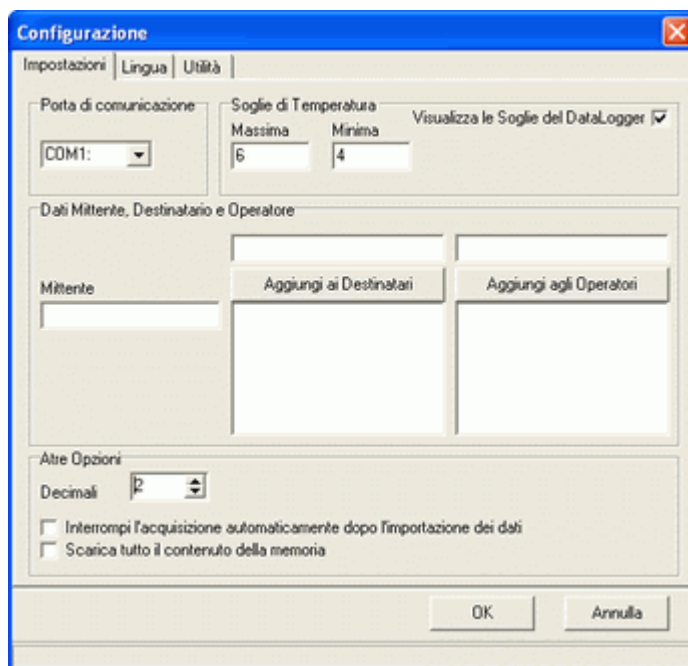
Configurazione

Impostazioni | Lingua | Utilità

Porta di comunicazione

COM1:

Soglie di Temperatura

Massima
6

Minima
4

Visualizza le Soglie del DataLogger

Dati Mittente, Destinatario e Operatore

Mittente

Aggiungi ai Destinatari

Aggiungi agli Operatori

Atre Opzioni

Decimali 2

Interrompi l'acquisizione automaticamente dopo l'importazione dei dati

Scarica tutto il contenuto della memoria

OK

Annulla